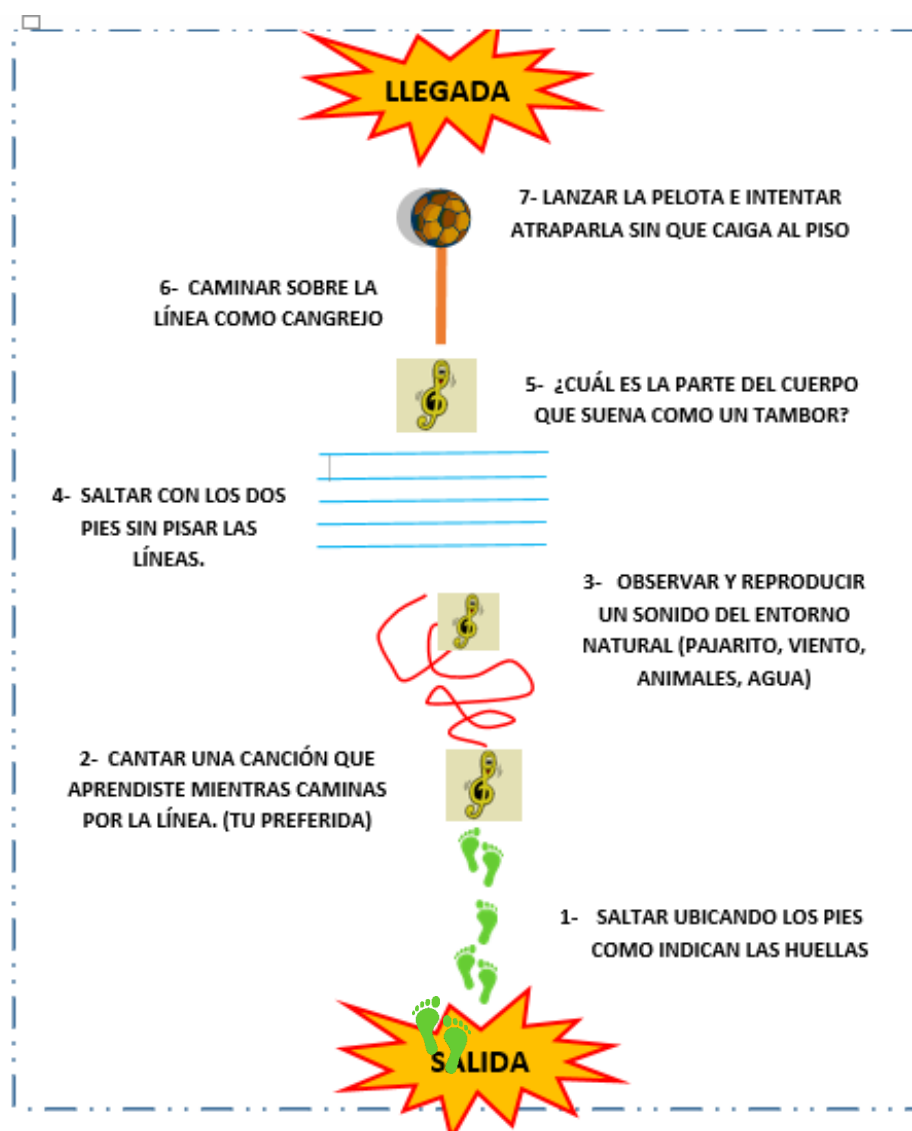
LLEGADA

7- LANZAR LA PELOTA E INTENTAR ATRAPARLA SIN QUE CAIGA AL PISO

6- CAMINAR SOBRE LA LÍNEA COMO CANGREJO

5- ¿CUÁL ES LA PARTE DEL CUERPO QUE SUENA COMO UN TAMBOR?

4- SALTAR CON LOS DOS PIES SIN PISAR LAS LÍNEAS.

3- OBSERVAR Y REPRODUCIR UN SONIDO DEL ENTORNO NATURAL (PAJARITO, VIENTO, ANIMALES, AGUA)

2- CANTAR UNA CANCIÓN QUE APRENDISTE MIENTRAS CAMINAS POR LA LÍNEA. (TU PREFERIDA)

1- SALTAR UBICANDO LOS PIES COMO INDICAN LAS HUELLAS

SALIDA